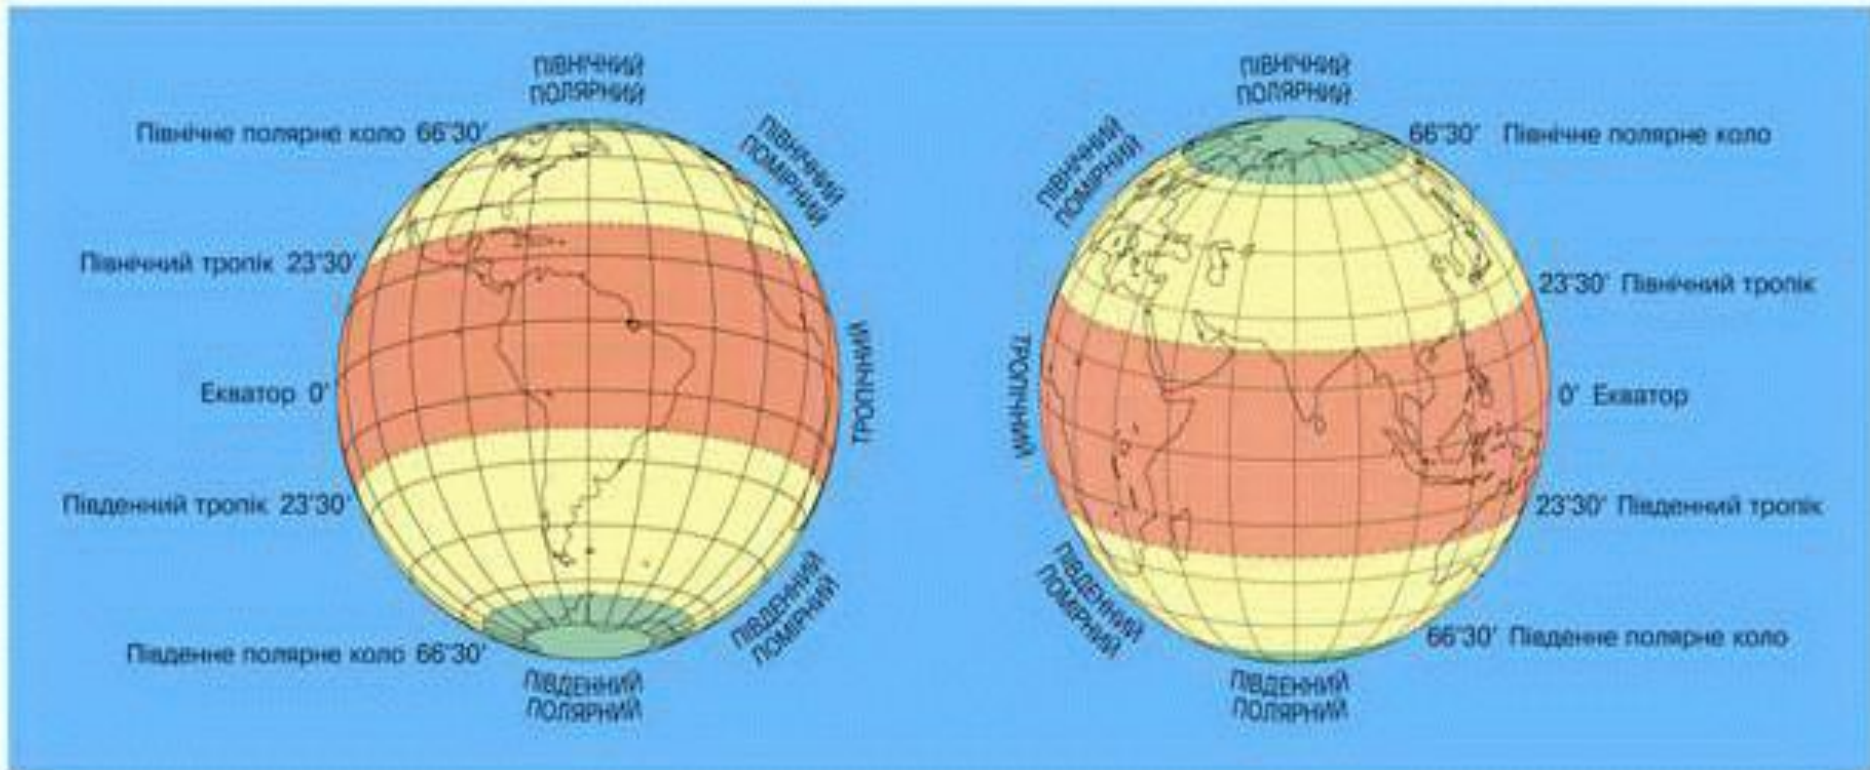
ПІВНІЧНИЙ ПОЛЯРНИЙ

Північне полярне коло 66°30′

ПІВНІЧНИЙ ПОМІРНИЙ

Північний тропік 23°30′

ТРОПІЧНИЙ

Екватор 0°

Південний тропік 23°30′

ПІВДЕННИЙ ПОМІРНИЙ

Південне полярне коло 66°30′

ПІВДЕННИЙ ПОЛЯРНИЙ

ПІВНІЧНИЙ ПОЛЯРНИЙ

ПІВНІЧНИЙ ПОМІРНИЙ

66°30′ Північне полярне коло

23°30′ Північний тропік

ТРОПІЧНИЙ

0° Екватор

23°30′ Південний тропік

ПІВДЕННИЙ ПОМІРНИЙ

66°30′ Південне полярне коло

ПІВДЕННИЙ ПОЛЯРНИЙ